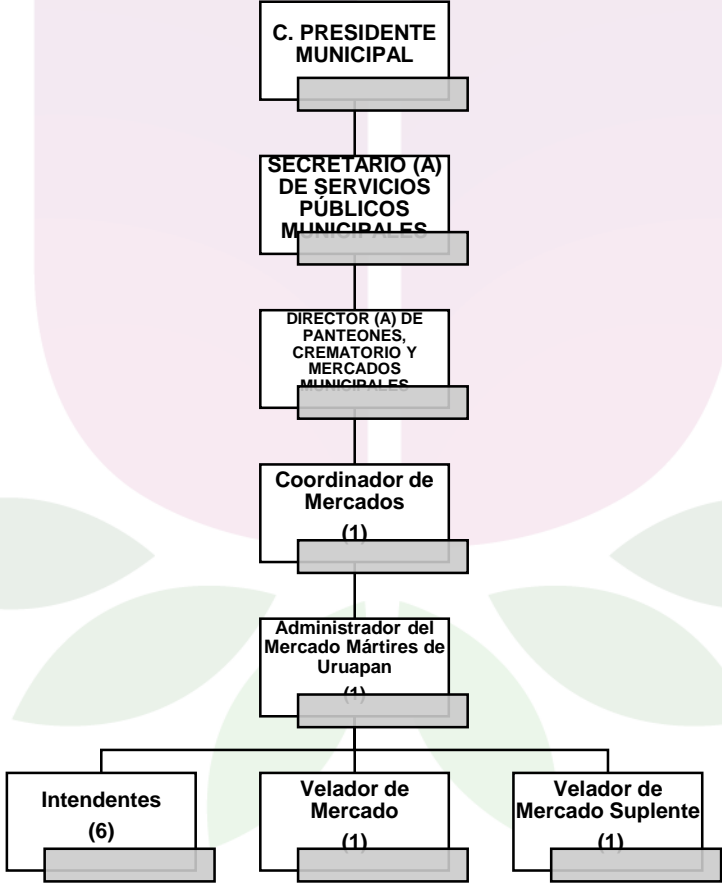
C. PRESIDENTE MUNICIPAL

SECRETARIO (A) DE SERVICIOS PÚBLICOS MUNICIPALES

DIRECTOR (A) DE PANTEONES, CREMATORIO Y MERCADOS MUNICIPALES

Coordinador de Mercados
(1)

Administrador del Mercado Mártires de Uruapan
(1)

Intendentes
(6)

Velador de Mercado
(1)

Velador de Mercado Suplente
(1)